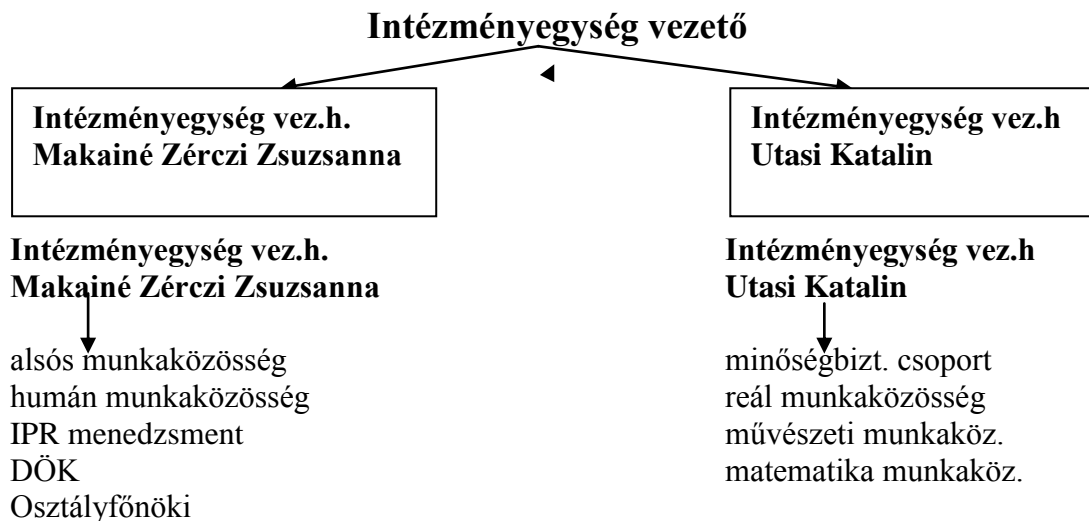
Intézményegység vezető

Intézményegység vez.h.
Makainé Zérczi Zsuzsanna

Intézményegység vez.h
Utasi Katalin

Intézményegység vez.h.
Makainé Zérczi Zsuzsanna

alsós munkaközösség
humán munkaközösség
IPR menedzsment
DÖK
Osztályfőnöki

Intézményegység vez.h
Utasi Katalin

minőségbizt. csoport
reál munkaközösség
művészeti munkaköz.
matematika munkaköz.